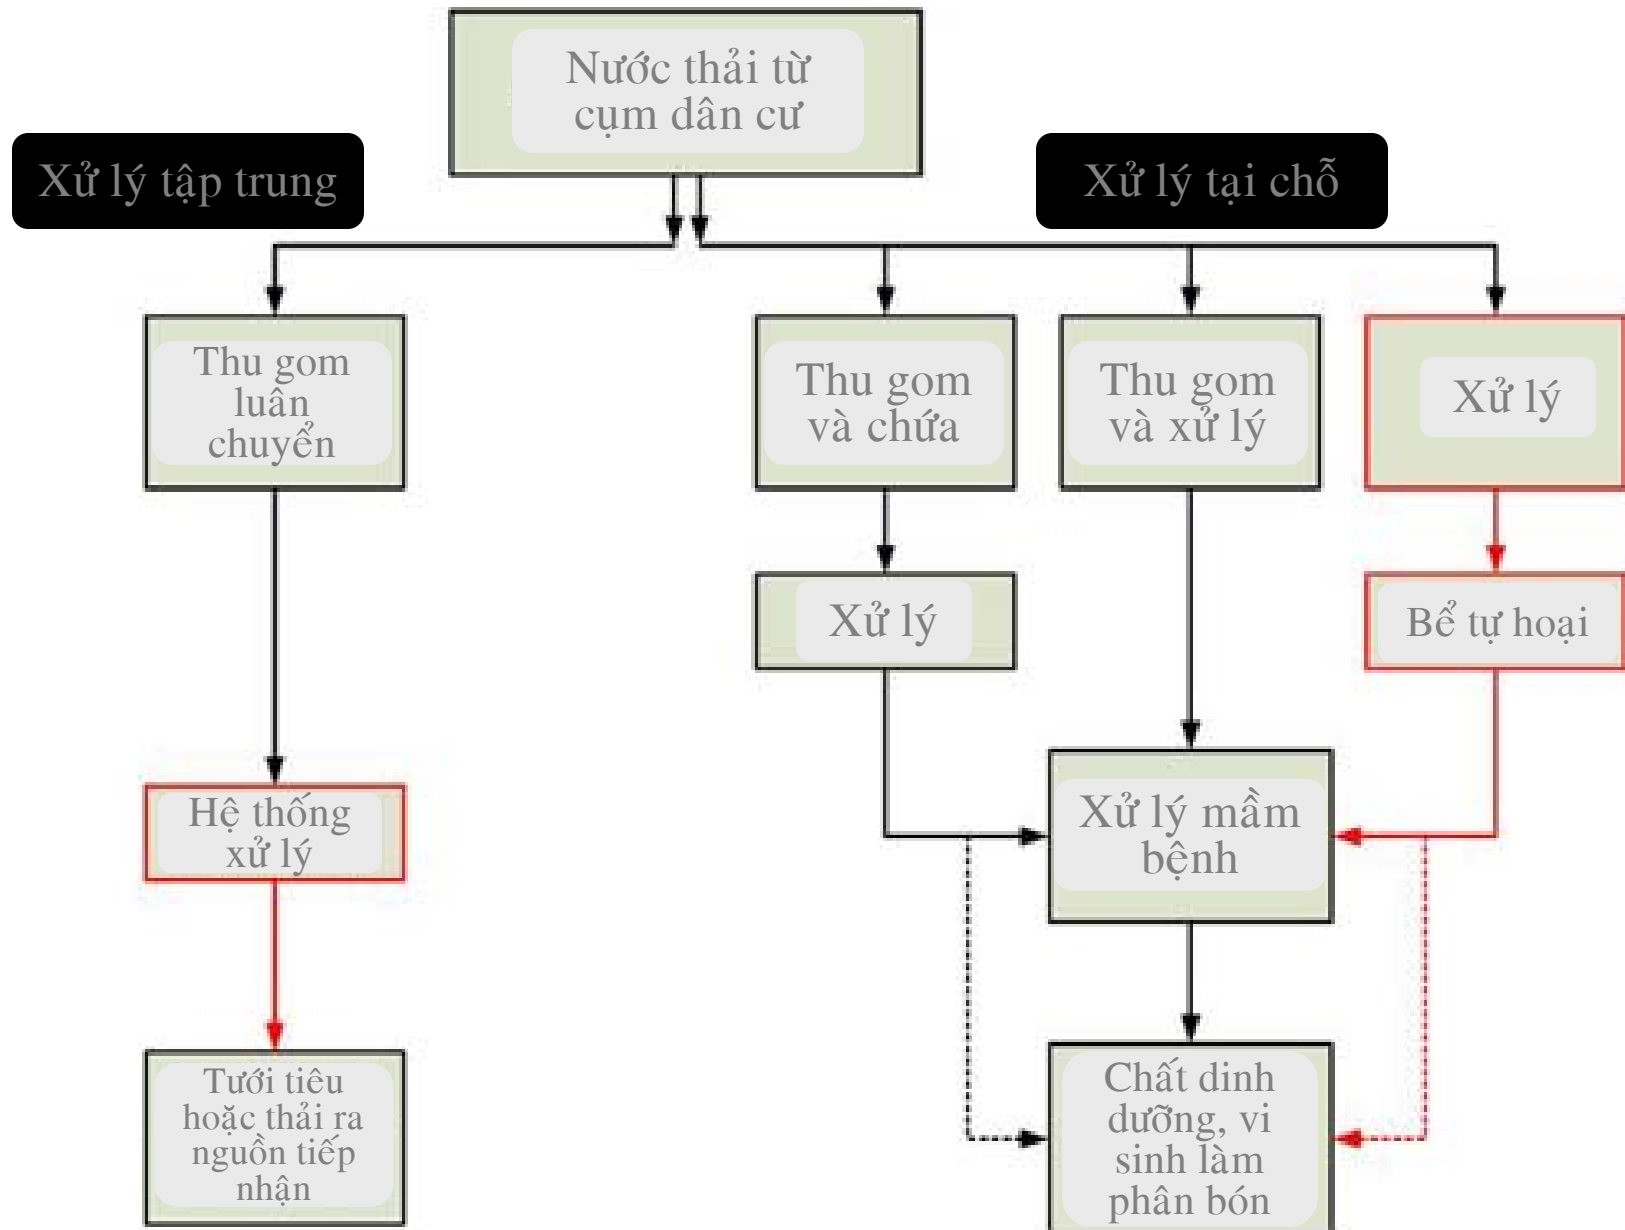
Nước thải từ cụm dân cư

Xử lý tập trung

Xử lý tại chỗ

Thu gom luân chuyển

Thu gom và chứa

Thu gom và xử lý

Xử lý

Xử lý

Bể tự hoại

Hệ thống xử lý

Xử lý mầm bệnh

Tưới tiêu hoặc thải ra nguồn tiếp nhận

Chất dinh dưỡng, vi sinh làm phân bón